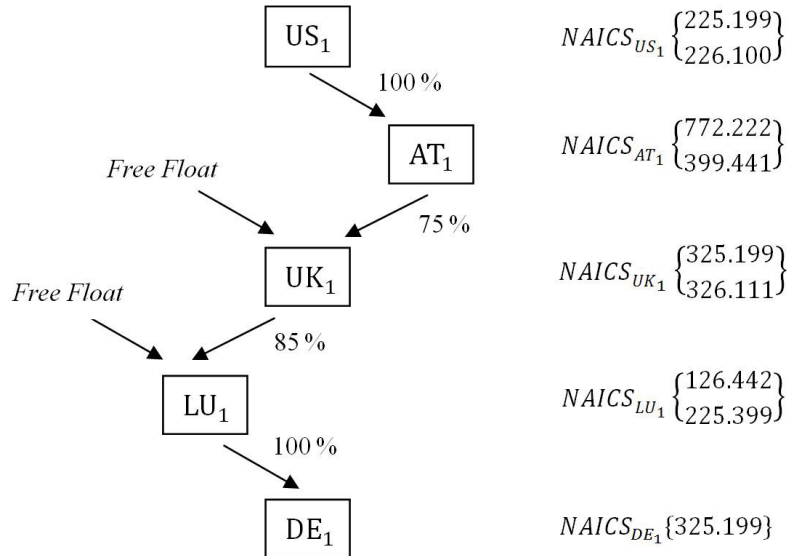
$US_1$

$NAICS_{US_1}\begin{Bmatrix}225.199\\226.100\end{Bmatrix}$

100 %

$AT_1$

$NAICS_{AT_1}\begin{Bmatrix}772.222\\399.441\end{Bmatrix}$

*Free Float*

75 %

$UK_1$

$NAICS_{UK_1}\begin{Bmatrix}325.199\\326.111\end{Bmatrix}$

*Free Float*

85 %

$LU_1$

$NAICS_{LU_1}\begin{Bmatrix}126.442\\225.399\end{Bmatrix}$

100 %

$DE_1$

$NAICS_{DE_1}\{325.199\}$